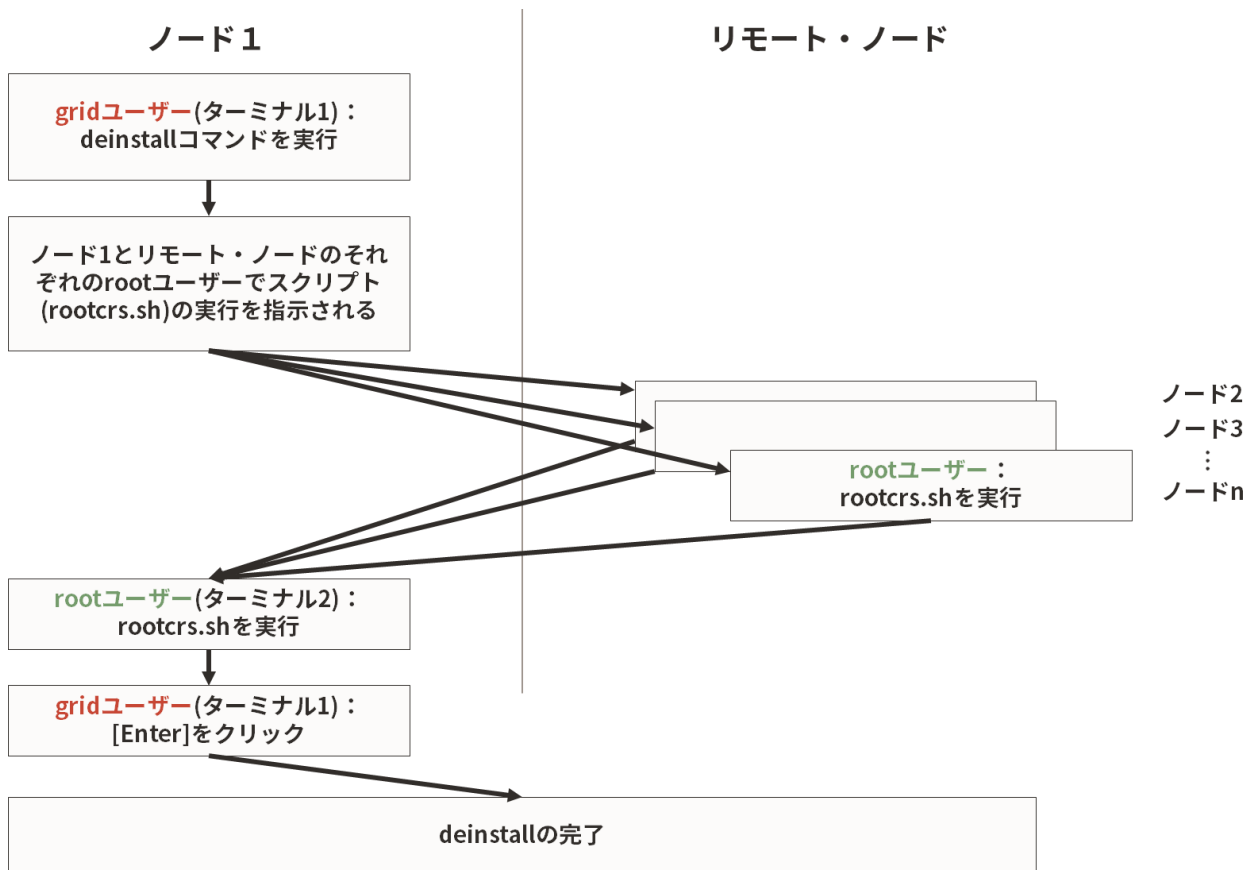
ノード１

リモート・ノード

gridユーザー(ターミナル1)：
deinstallコマンドを実行

ノード1とリモート・ノードのそれぞれのrootユーザーでスクリプト(rootcrs.sh)の実行を指示される

rootユーザー：
rootcrs.shを実行

ノード2
ノード3
⋮
ノードn

rootユーザー(ターミナル2)：
rootcrs.shを実行

gridユーザー(ターミナル1)：
[Enter]をクリック

deinstallの完了